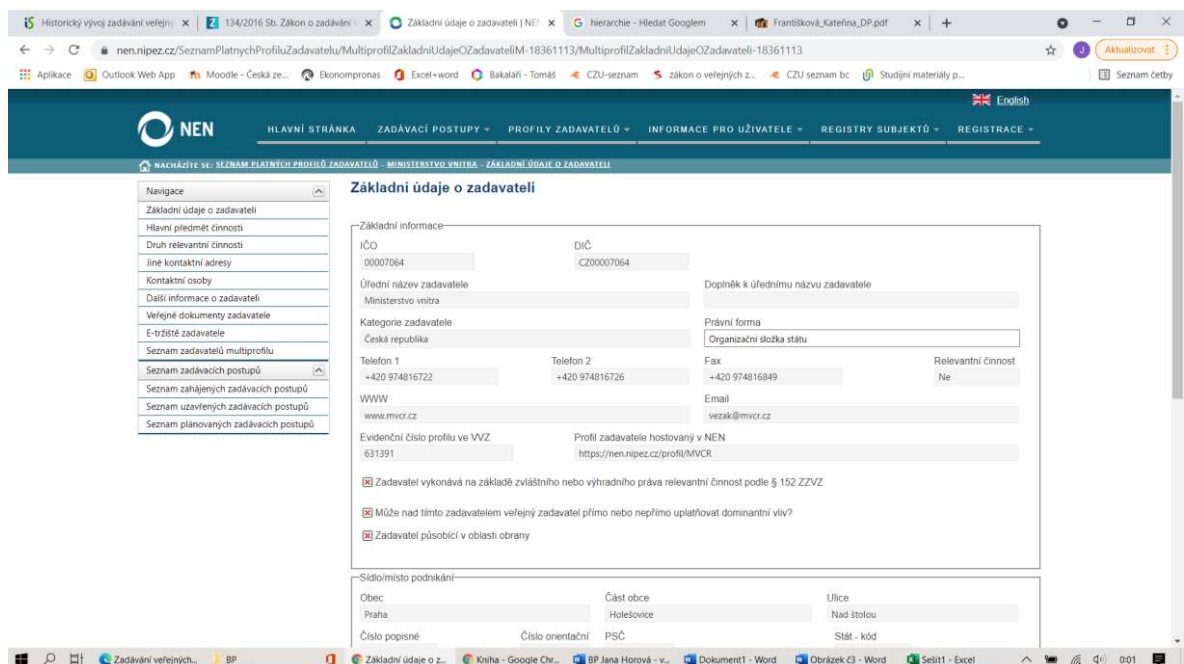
Historický vývoj zadávání veřejn | 134/2016 Sb. Zákon o zadávání | Základní údaje o zadavateli | NEN | hierarchie - Hledat Googlem | Františková_Kateřina_DP.pdf

nen.nipez.cz/SeznamPlatnychProfiluZadavatelu/MultiprofilZakladniUdajeOZadavateliM-18361113/MultiprofilZakladniUdajeOZadavateli-18361113

Aktualizovat

Aplikace | Outlook Web App | Moodle - Česká ze... | Ekonompronas | Excel+word | Bakaláři - Tomáš | CZU-seznam | zákon o veřejných z... | CZU seznam bc | Studijní materiály p... | Seznam četby

English

NEN

HLAVNÍ STRÁNKA | ZADÁVACÍ POSTUPY | PROFILY ZADAVATELŮ | INFORMACE PRO UŽIVATELE | REGISTRY SUBJEKTŮ | REGISTRACE

NACHÁZÍTE SE: SEZNAM PLATNÝCH PROFILŮ ZADAVATELŮ - MINISTERSTVO VNITRA - ZÁKLADNÍ ÚDAJE O ZADAVATELI

Navigace
Základní údaje o zadavateli
Hlavní předmět činnosti
Druh relevantní činnosti
Jiné kontaktní adresy
Kontaktní osoby
Další informace o zadavateli
Veřejné dokumenty zadavatele
E-tržiště zadavatele
Seznam zadavatelů multiprofilu
Seznam zadávacích postupů
Seznam zahájených zadávacích postupů
Seznam uzavřených zadávacích postupů
Seznam plánovaných zadávacích postupů

Základní údaje o zadavateli

Základní informace

IČO
00007064

DIČ
CZ00007064

Úřední název zadavatele
Ministerstvo vnitra

Doplněk k úřednímu názvu zadavatele

Kategorie zadavatele
Česká republika

Právní forma
Organizační složka státu

Telefon 1
+420 974816722

Telefon 2
+420 974816726

Fax
+420 974816849

Relevantní činnost
Ne

WWW
www.mvcr.cz

Email
vezak@mvcr.cz

Evidenční číslo profilu ve VVZ
631391

Profil zadavatele hostovaný v NEN
https://nen.nipez.cz/profil/MVCR

Zadavatel vykonává na základě zvláštního nebo výhradního práva relevantní činnost podle § 152 ZZVZ

Může nad tímto zadavatelem veřejný zadavatel přímo nebo nepřímo uplatňovat dominantní vliv?

Zadavatel působící v oblasti obrany

Sídlo/místo podnikání

Obec
Praha

Část obce
Holešovice

Ulice
Nad štolou

Číslo popisné

Číslo orientační

PSČ

Stát - kód

Zadávání veřejných... | BP | Základní údaje o z... | Kniha - Google Chr... | BP Jana Horová - v... | Dokument1 - Word | Obrázek č3 - Word | Sešit1 - Excel | 0:01